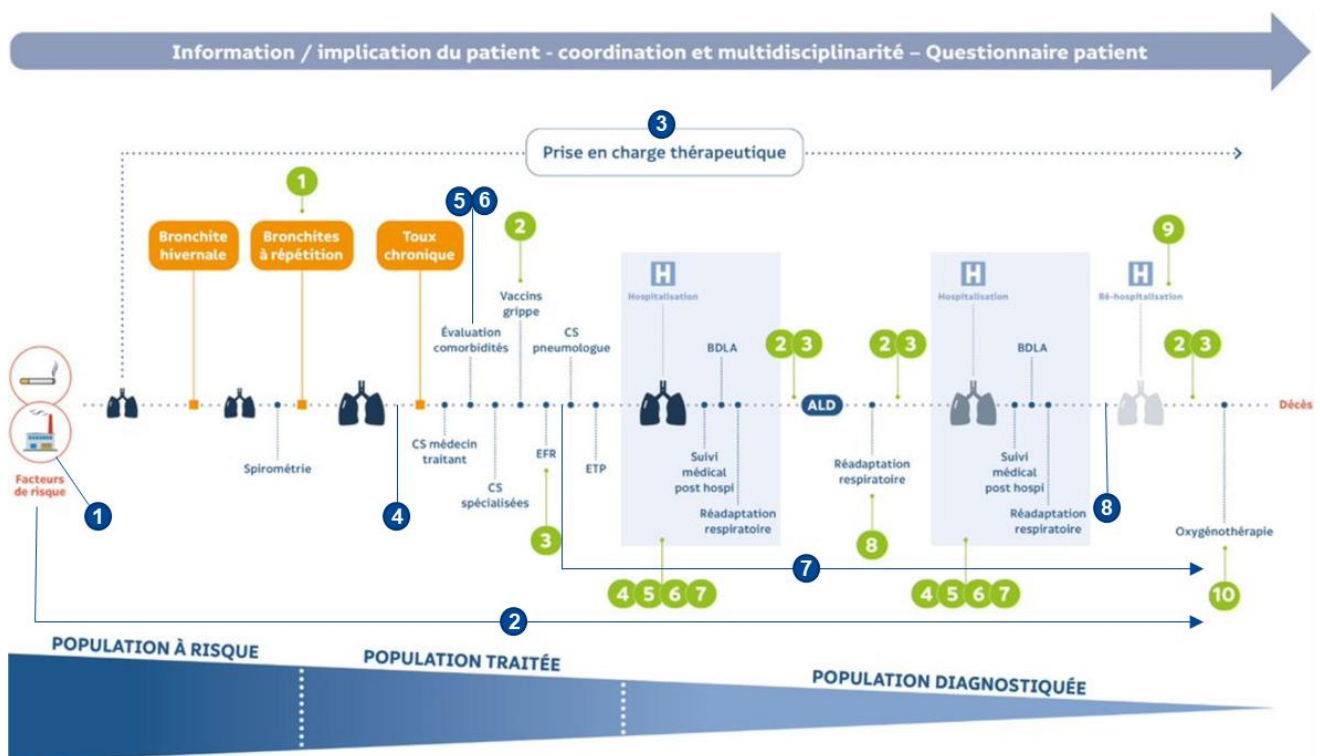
Information / implication du patient - coordination et multidisciplinarité – Questionnaire patient

3
Prise en charge thérapeutique

1
Bronchite hivernale
Bronchites à répétition
Toux chronique
5 6
2
Vaccins grippe
Évaluation comorbidités
CS pneumologue
H
Hospitalisation
BDLA
2 3
2 3
H
Hospitalisation
BDLA
9
H
Ré-hospitalisation
2 3

Facteurs de risque
Spirométrie
CS médecin traitant
CS spécialisées
EFR
ETP
ALD
Décès
Suivi médical post hospi
Réadaptation respiratoire
Réadaptation respiratoire
Suivi médical post hospi
Réadaptation respiratoire
Oxygénothérapie

1
4
3
8
8
7
4 5 6 7
4 5 6 7
10
2

POPULATION À RISQUE
POPULATION TRAITÉE
POPULATION DIAGNOSTIQUÉE